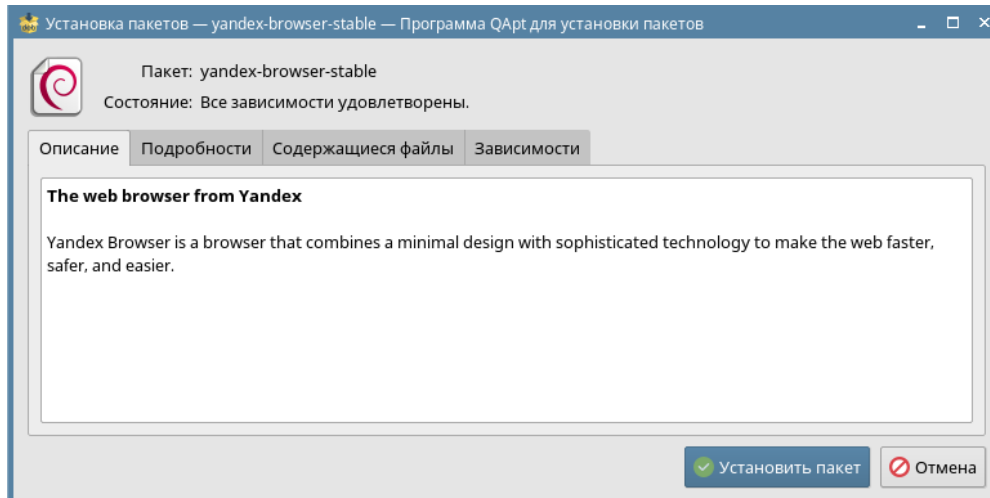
Установка пакетов — yandex-browser-stable — Программа QApt для установки пакетов

Пакет: yandex-browser-stable

Состояние: Все зависимости удовлетворены.

Описание | Подробности | Содержащиеся файлы | Зависимости

**The web browser from Yandex**

Yandex Browser is a browser that combines a minimal design with sophisticated technology to make the web faster, safer, and easier.

Установить пакет

Отмена